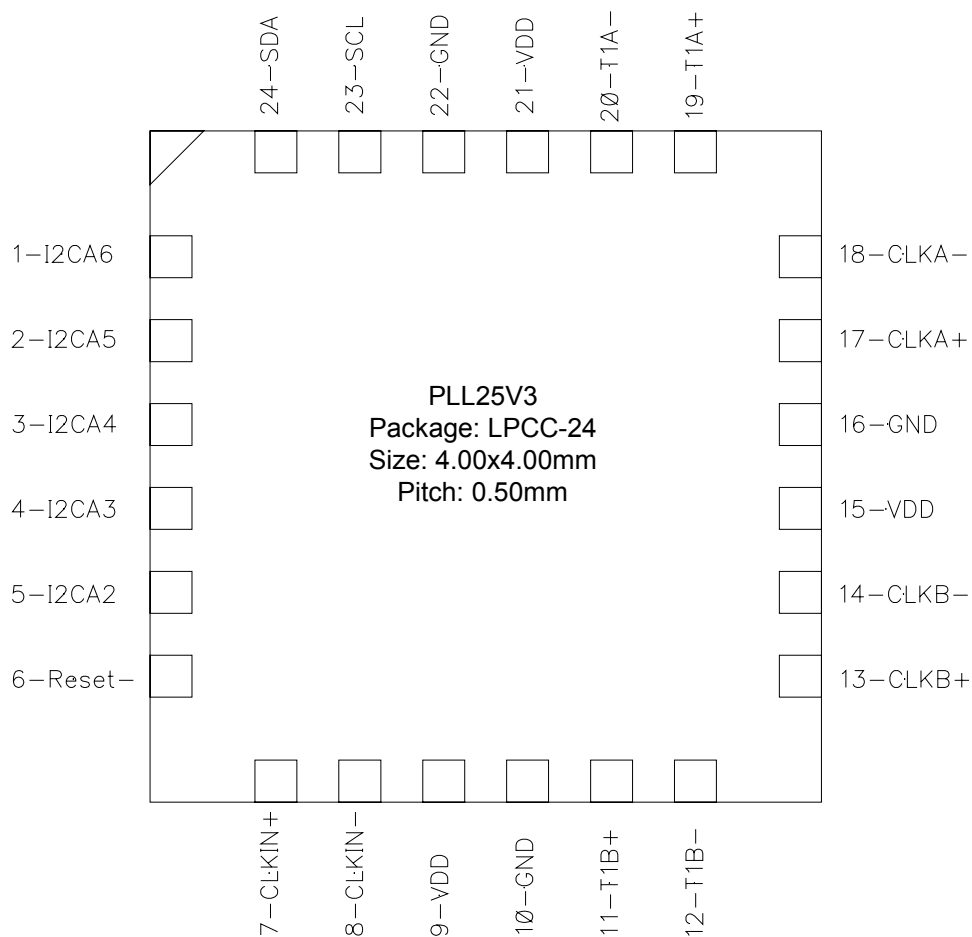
24–SDA
23–SCL
22–GND
21–VDD
20–T1A–
19–T1A+

1–I2CA6
2–I2CA5
3–I2CA4
4–I2CA3
5–I2CA2
6–Reset–

PLL25V3
Package: LPCC-24
Size: 4.00x4.00mm
Pitch: 0.50mm

18–CLKA–
17–CLKA+
16–GND
15–VDD
14–CLKB–
13–CLKB+

7–CLKIN+
8–CLKIN–
9–VDD
10–GND
11–T1B+
12–T1B–